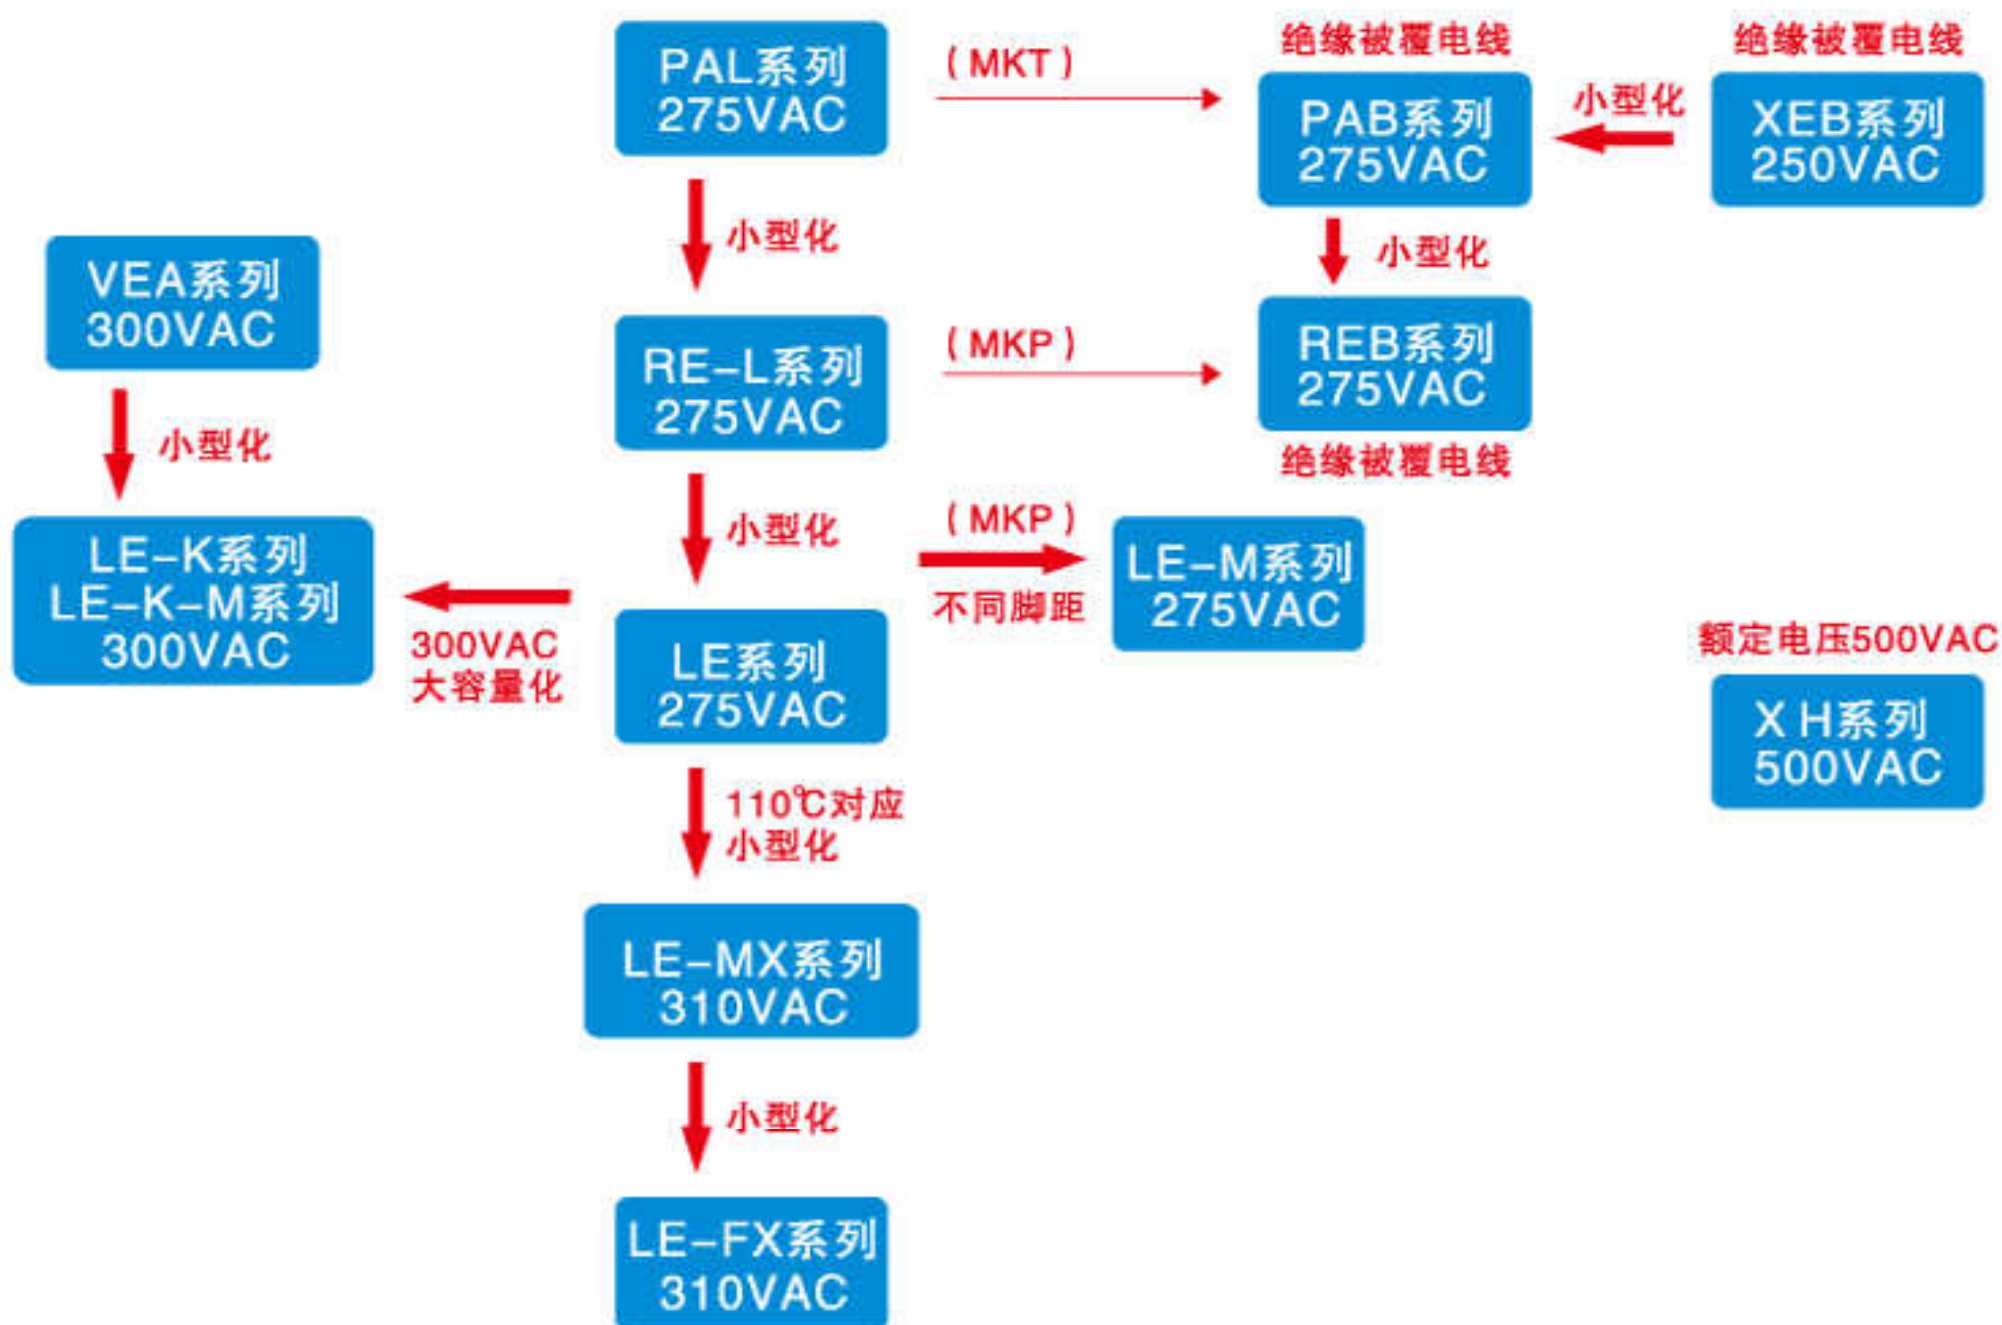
PAL系列
275VAC

（MKT）

绝缘被覆电线

PAB系列
275VAC

小型化

绝缘被覆电线

XEB系列
250VAC

小型化

小型化

VEA系列
300VAC

RE-L系列
275VAC

（MKP）

REB系列
275VAC

绝缘被覆电线

小型化

小型化

（MKP）

LE-K系列
LE-K-M系列
300VAC

LE-M系列
275VAC

不同脚距

300VAC
大容量化

LE系列
275VAC

额定电压500VAC

X H系列
500VAC

110℃对应
小型化

LE-MX系列
310VAC

小型化

LE-FX系列
310VAC